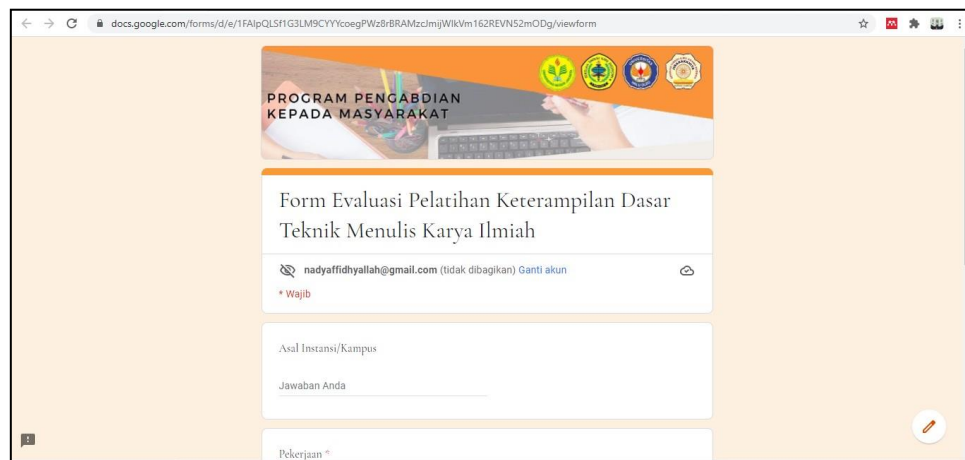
docs.google.com/forms/d/e/1FAIpQLSf1G3LM9CYYYcoegPWz8rBRAMzcJmijWIkVm162REVN52mODg/viewform

PROGRAM PENGABDIAN KEPADA MASYARAKAT

Form Evaluasi Pelatihan Keterampilan Dasar Teknik Menulis Karya Ilmiah

nadyaffidhyallah@gmail.com (tidak dibagikan) Ganti akun

* Wajib

Asal Instansi/Kampus

Jawaban Anda

Pekerjaan *